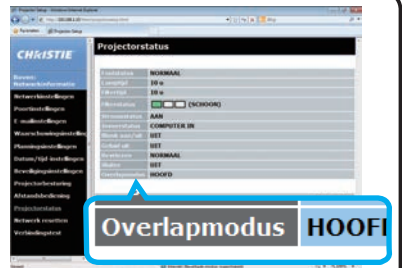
CHRISTIE

Projectorstatus

Foutstatus | NORMAAL
Lamptijd | 10 u
Filtertijd | 10 u
Filterstatus | (SCHOON)
Stroomstatus | AAN
Invoerstatus | COMPUTER IN
Mute geluid | UIT
Gebeeld uit | UIT
Bevriezen | NORMAAL
Shutter | UIT
Overlapmodus | HOOFD

Bewerken Netwerkinformatie
Netwerkinstellingen
Poortinstellingen
E-mailinstellingen
Waarschuwingsinstellingen
Planningsinstellingen
Datum/tijd instellingen
Beveiligingsinstellingen
Projectorbesturing
Afstandsbediening
Projectorstatus
Netwerk resetten
Verbindingstest

Overlapmodus | HOOFI